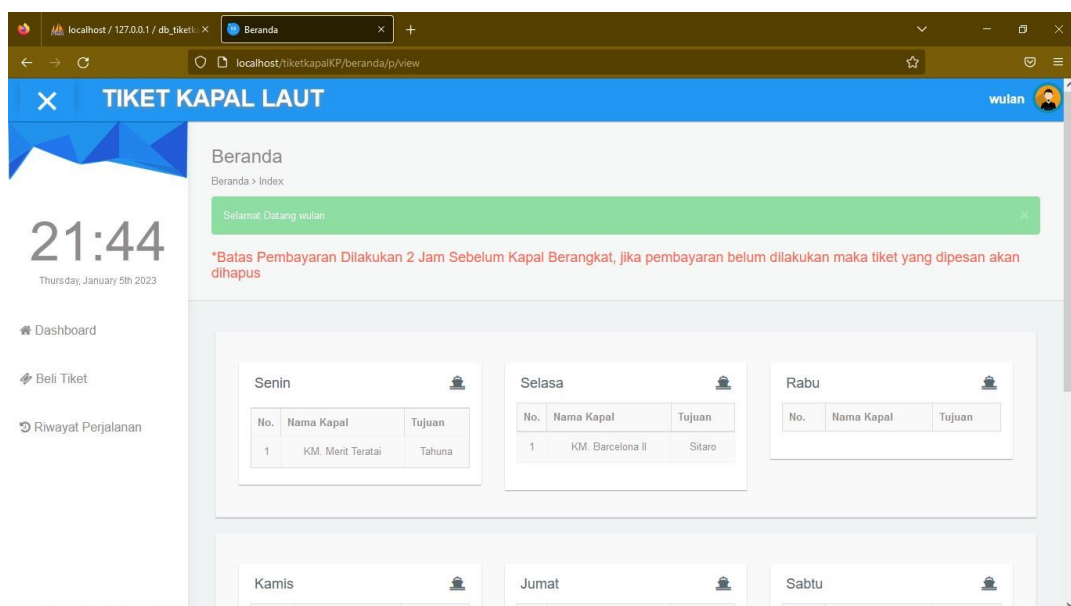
localhost / 127.0.0.1 / db_tiketk ×
Beranda ×
+
localhost/tiketkapalKP/beranda/p/view

TIKET KAPAL LAUT
wulan

21:44
Thursday, January 5th 2023

Dashboard
Beli Tiket
Riwayat Perjalanan

Beranda
Beranda > Index

Selamat Datang wulan

*Batas Pembayaran Dilakukan 2 Jam Sebelum Kapal Berangkat, jika pembayaran belum dilakukan maka tiket yang dipesan akan dihapus

Senin

| No. | Nama Kapal | Tujuan |
|---|---|---|
| 1 | KM. Merit Teratai | Tahuna |

Selasa

| No. | Nama Kapal | Tujuan |
|---|---|---|
| 1 | KM. Barcelona II | Sitaro |

Rabu

| No. | Nama Kapal | Tujuan |
|---|---|---|

Kamis

Jumat

Sabtu